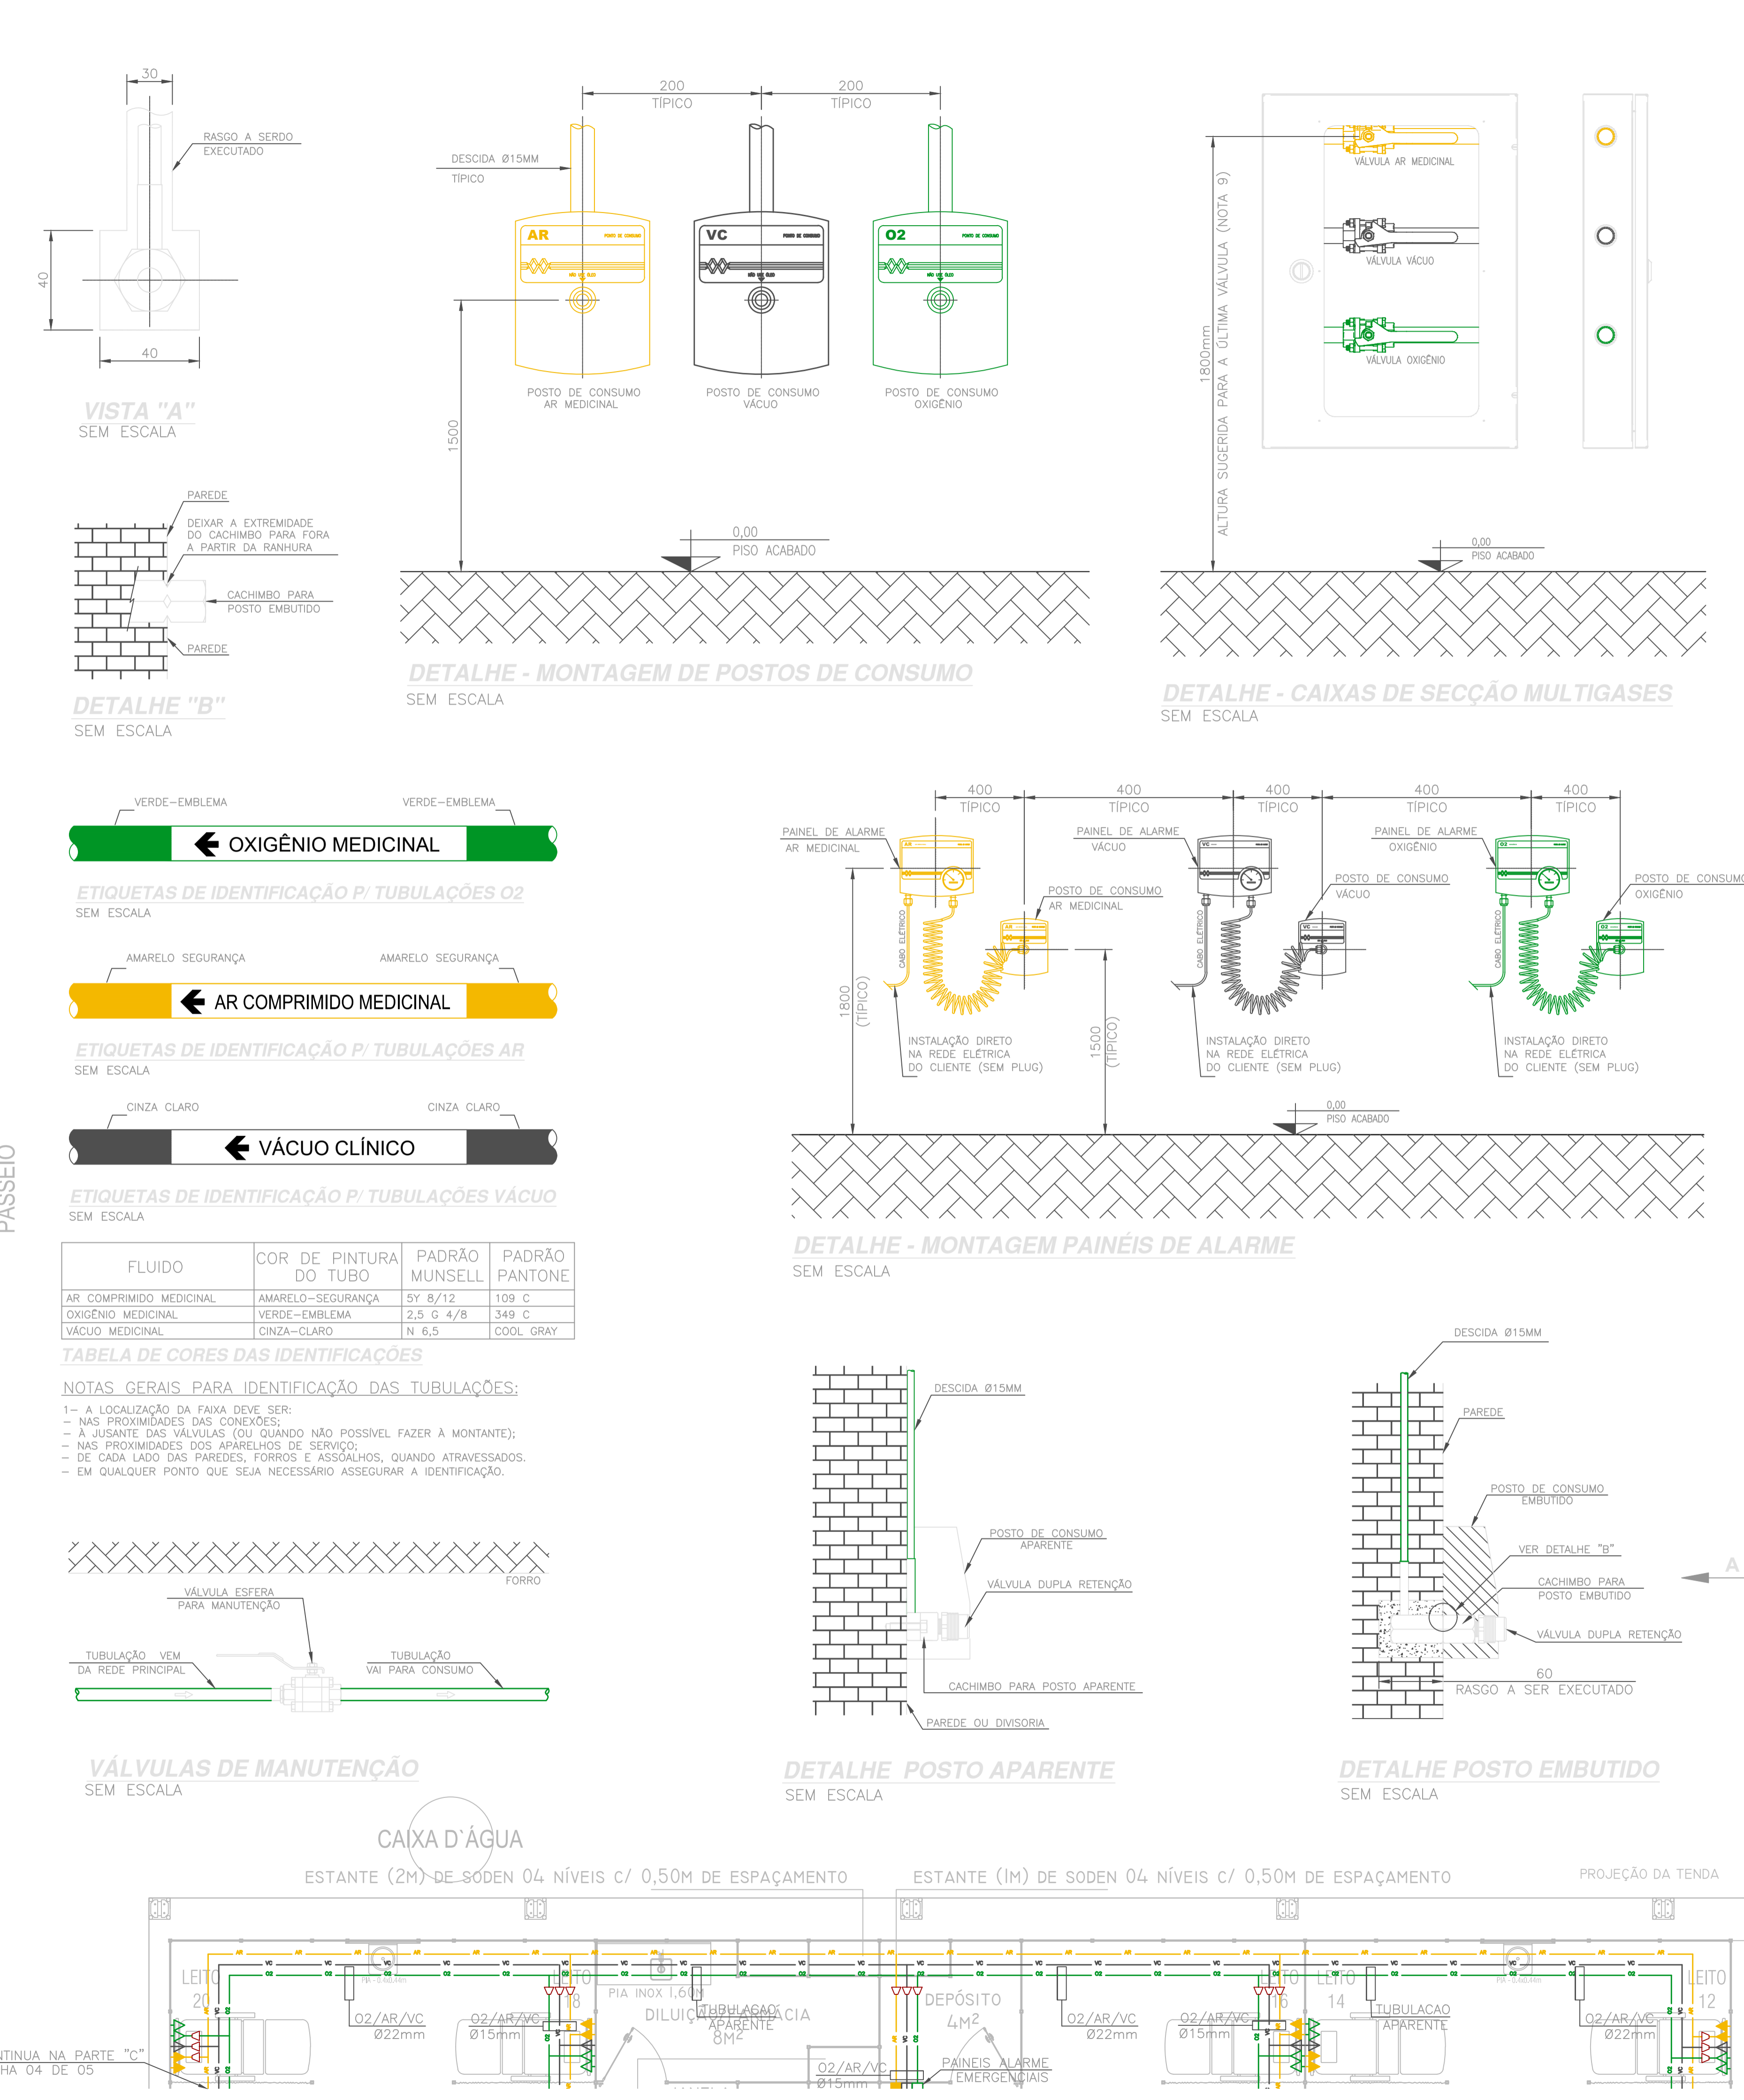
30

RASGO A SERDO EXECUTADO

40

40

VISTA "A"
SEM ESCALA

200
TÍPICO

200
TÍPICO

DESCIDA Ø15MM
TÍPICO

AR
VC
O2

1500

POSTO DE CONSUMO AR MEDICINAL

POSTO DE CONSUMO VÁCUO

POSTO DE CONSUMO OXIGÊNIO

0,00
PISO ACABADO

DETALHE - MONTAGEM DE POSTOS DE CONSUMO
SEM ESCALA

VÁLVULA AR MEDICINAL

VÁLVULA VÁCUO

VÁLVULA OXIGÊNIO

1800mm ALTURA SUGERIDA PARA A ÚLTIMA VÁLVULA (NOTA 9)

0,00
PISO ACABADO

DETALHE - CAIXAS DE SECÇÃO MULTIGASES
SEM ESCALA

PAREDE

DEIXAR A EXTREMIDADE DO CACHIMBO PARA FORA A PARTIR DA RANHURA

CACHIMBO PARA POSTO EMBUTIDO

PAREDE

DETALHE "B"
SEM ESCALA

VERDE–EMBLEMA
VERDE–EMBLEMA

OXIGÊNIO MEDICINAL

ETIQUETAS DE IDENTIFICAÇÃO P/ TUBULAÇÕES O2
SEM ESCALA

AMARELO SEGURANÇA
AMARELO SEGURANÇA

AR COMPRIMIDO MEDICINAL

ETIQUETAS DE IDENTIFICAÇÃO P/ TUBULAÇÕES AR
SEM ESCALA

CINZA CLARO
CINZA CLARO

VÁCUO CLÍNICO

ETIQUETAS DE IDENTIFICAÇÃO P/ TUBULAÇÕES VÁCUO
SEM ESCALA

PASSEIO

| FLUIDO | COR DE PINTURA DO TUBO | PADRÃO MUNSELL | PADRÃO PANTONE |
|---|---|---|---|
| AR COMPRIMIDO MEDICINAL | AMARELO–SEGURANÇA | 5Y 8/12 | 109 C |
| OXIGÊNIO MEDICINAL | VERDE–EMBLEMA | 2,5 G 4/8 | 349 C |
| VÁCUO MEDICINAL | CINZA–CLARO | N 6,5 | COOL GRAY |

TABELA DE CORES DAS IDENTIFICAÇÕES

NOTAS GERAIS PARA IDENTIFICAÇÃO DAS TUBULAÇÕES:
1– A LOCALIZAÇÃO DA FAIXA DEVE SER:
– NAS PROXIMIDADES DAS CONEXÕES;
– À JUSANTE DAS VÁLVULAS (OU QUANDO NÃO POSSÍVEL FAZER À MONTANTE);
– NAS PROXIMIDADES DOS APARELHOS DE SERVIÇO;
– DE CADA LADO DAS PAREDES, FORROS E ASSOALHOS, QUANDO ATRAVESSADOS.
– EM QUALQUER PONTO QUE SEJA NECESSÁRIO ASSEGURAR A IDENTIFICAÇÃO.

FORRO

VÁLVULA ESFERA PARA MANUTENÇÃO

TUBULAÇÃO VEM DA REDE PRINCIPAL

TUBULAÇÃO VAI PARA CONSUMO

VÁLVULAS DE MANUTENÇÃO
SEM ESCALA

400 TÍPICO
400 TÍPICO
400 TÍPICO
400 TÍPICO
400 TÍPICO

PAINEL DE ALARME AR MEDICINAL

PAINEL DE ALARME VÁCUO

PAINEL DE ALARME OXIGÊNIO

POSTO DE CONSUMO AR MEDICINAL

POSTO DE CONSUMO VÁCUO

POSTO DE CONSUMO OXIGÊNIO

CABO ELÉTRICO
CABO ELÉTRICO
CABO ELÉTRICO

1800 (TÍPICO)

1500 (TÍPICO)

INSTALAÇÃO DIRETO NA REDE ELÉTRICA DO CLIENTE (SEM PLUG)

INSTALAÇÃO DIRETO NA REDE ELÉTRICA DO CLIENTE (SEM PLUG)

INSTALAÇÃO DIRETO NA REDE ELÉTRICA DO CLIENTE (SEM PLUG)

0,00
PISO ACABADO

DETALHE - MONTAGEM PAINÉIS DE ALARME
SEM ESCALA

DESCIDA Ø15MM

POSTO DE CONSUMO APARENTE

VÁLVULA DUPLA RETENÇÃO

CACHIMBO PARA POSTO APARENTE

PAREDE OU DIVISORIA

DETALHE POSTO APARENTE
SEM ESCALA

DESCIDA Ø15MM

PAREDE

POSTO DE CONSUMO EMBUTIDO

VER DETALHE "B"

CACHIMBO PARA POSTO EMBUTIDO

VÁLVULA DUPLA RETENÇÃO

60
RASGO A SER EXECUTADO

A

DETALHE POSTO EMBUTIDO
SEM ESCALA

CAIXA D'ÁGUA

ESTANTE (2M) DE SODEN 04 NÍVEIS C/ 0,50M DE ESPAÇAMENTO

ESTANTE (IM) DE SODEN 04 NÍVEIS C/ 0,50M DE ESPAÇAMENTO

PROJEÇÃO DA TENDA

LEITO 20
LEITO 18
LEITO 16
LEITO 14
LEITO 12

O2/AR/VC Ø22mm
O2/AR/VC Ø15mm
O2/AR/VC Ø22mm
O2/AR/VC Ø15mm
O2/AR/VC Ø22mm
O2/AR/VC Ø15mm

PIA INOX 1,60M
DILUIÇÃO FARMÁCIA 8M²
TUBULAÇÃO APARENTE
DEPÓSITO 4M²
PAINEIS ALARME EMERGENCIAIS
TUBULAÇÃO APARENTE

NTINUA NA PARTE "C"
HA 04 DE 05